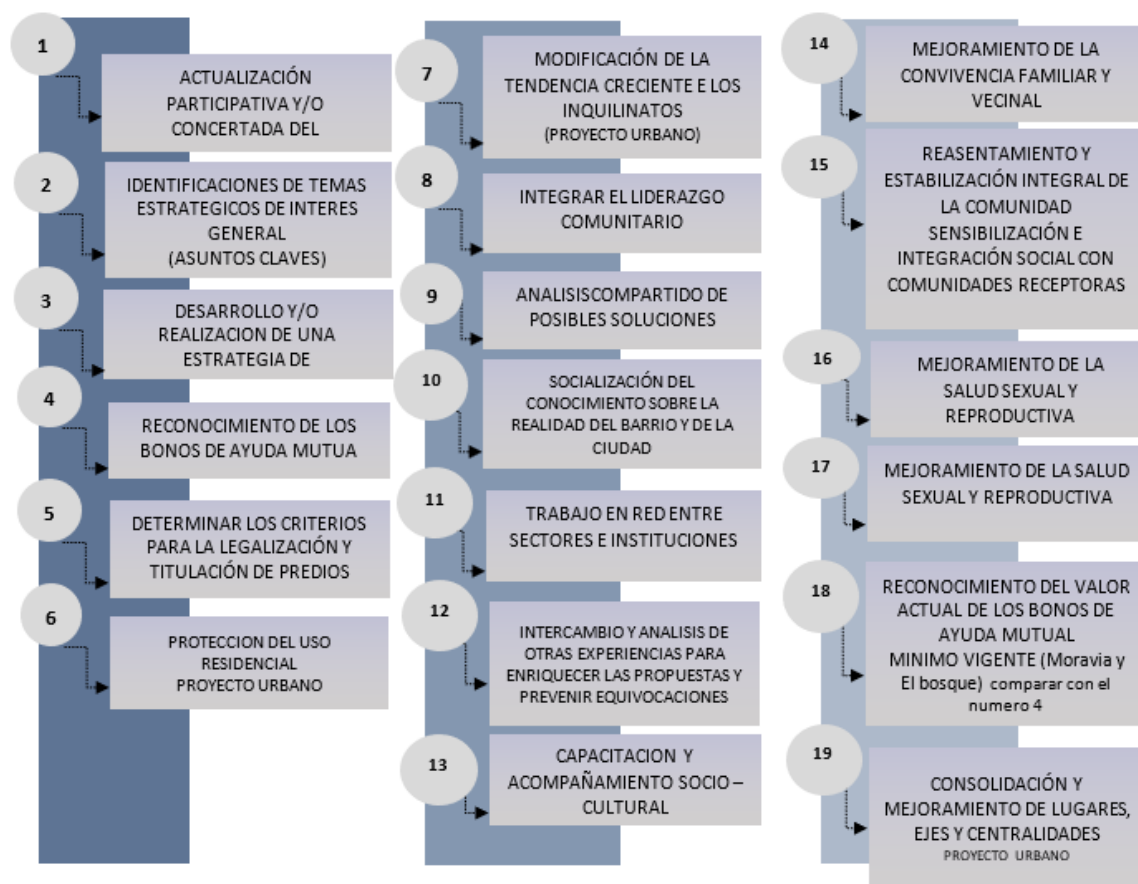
1
ACTUALIZACIÓN PARTICIPATIVA Y/O CONCERTADA DEL

2
IDENTIFICACIONES DE TEMAS ESTRATEGICOS DE INTERES GENERAL
(ASUNTOS CLAVES)

3
DESARROLLO Y/O REALIZACION DE UNA ESTRATEGIA DE

4
RECONOCIMIENTO DE LOS BONOS DE AYUDA MUTUA

5
DETERMINAR LOS CRITERIOS PARA LA LEGALIZACIÓN Y TITULACIÓN DE PREDIOS

6
PROTECCION DEL USO RESIDENCIAL
PROYECTO URBANO

7
MODIFICACIÓN DE LA TENDENCIA CRECIENTE E LOS INQUILINATOS
(PROYECTO URBANO)

8
INTEGRAR EL LIDERAZGO COMUNITARIO

9
ANALISISCOMPARTIDO DE POSIBLES SOLUCIONES

10
SOCIALIZACIÓN DEL CONOCIMIENTO SOBRE LA REALIDAD DEL BARRIO Y DE LA CIUDAD

11
TRABAJO EN RED ENTRE SECTORES E INSTITUCIONES

12
INTERCAMBIO Y ANALISIS DE OTRAS EXPERIENCIAS PARA ENRIQUECER LAS PROPUESTAS Y PREVENIR EQUIVOCACIONES

13
CAPACITACION Y ACOMPAÑAMIENTO SOCIO – CULTURAL

14
MEJORAMIENTO DE LA CONVIVENCIA FAMILIAR Y VECINAL

15
REASENTAMIENTO Y ESTABILIZACIÓN INTEGRAL DE LA COMUNIDAD SENSIBILIZACIÓN E INTEGRACIÓN SOCIAL CON COMUNIDADES RECEPTORAS

16
MEJORAMIENTO DE LA SALUD SEXUAL Y REPRODUCTIVA

17
MEJORAMIENTO DE LA SALUD SEXUAL Y REPRODUCTIVA

18
RECONOCIMIENTO DEL VALOR ACTUAL DE LOS BONOS DE AYUDA MUTUAL
MINIMO VIGENTE (Moravia y El bosque) comparar con el numero 4

19
CONSOLIDACIÓN Y MEJORAMIENTO DE LUGARES, EJES Y CENTRALIDADES
PROYECTO URBANO